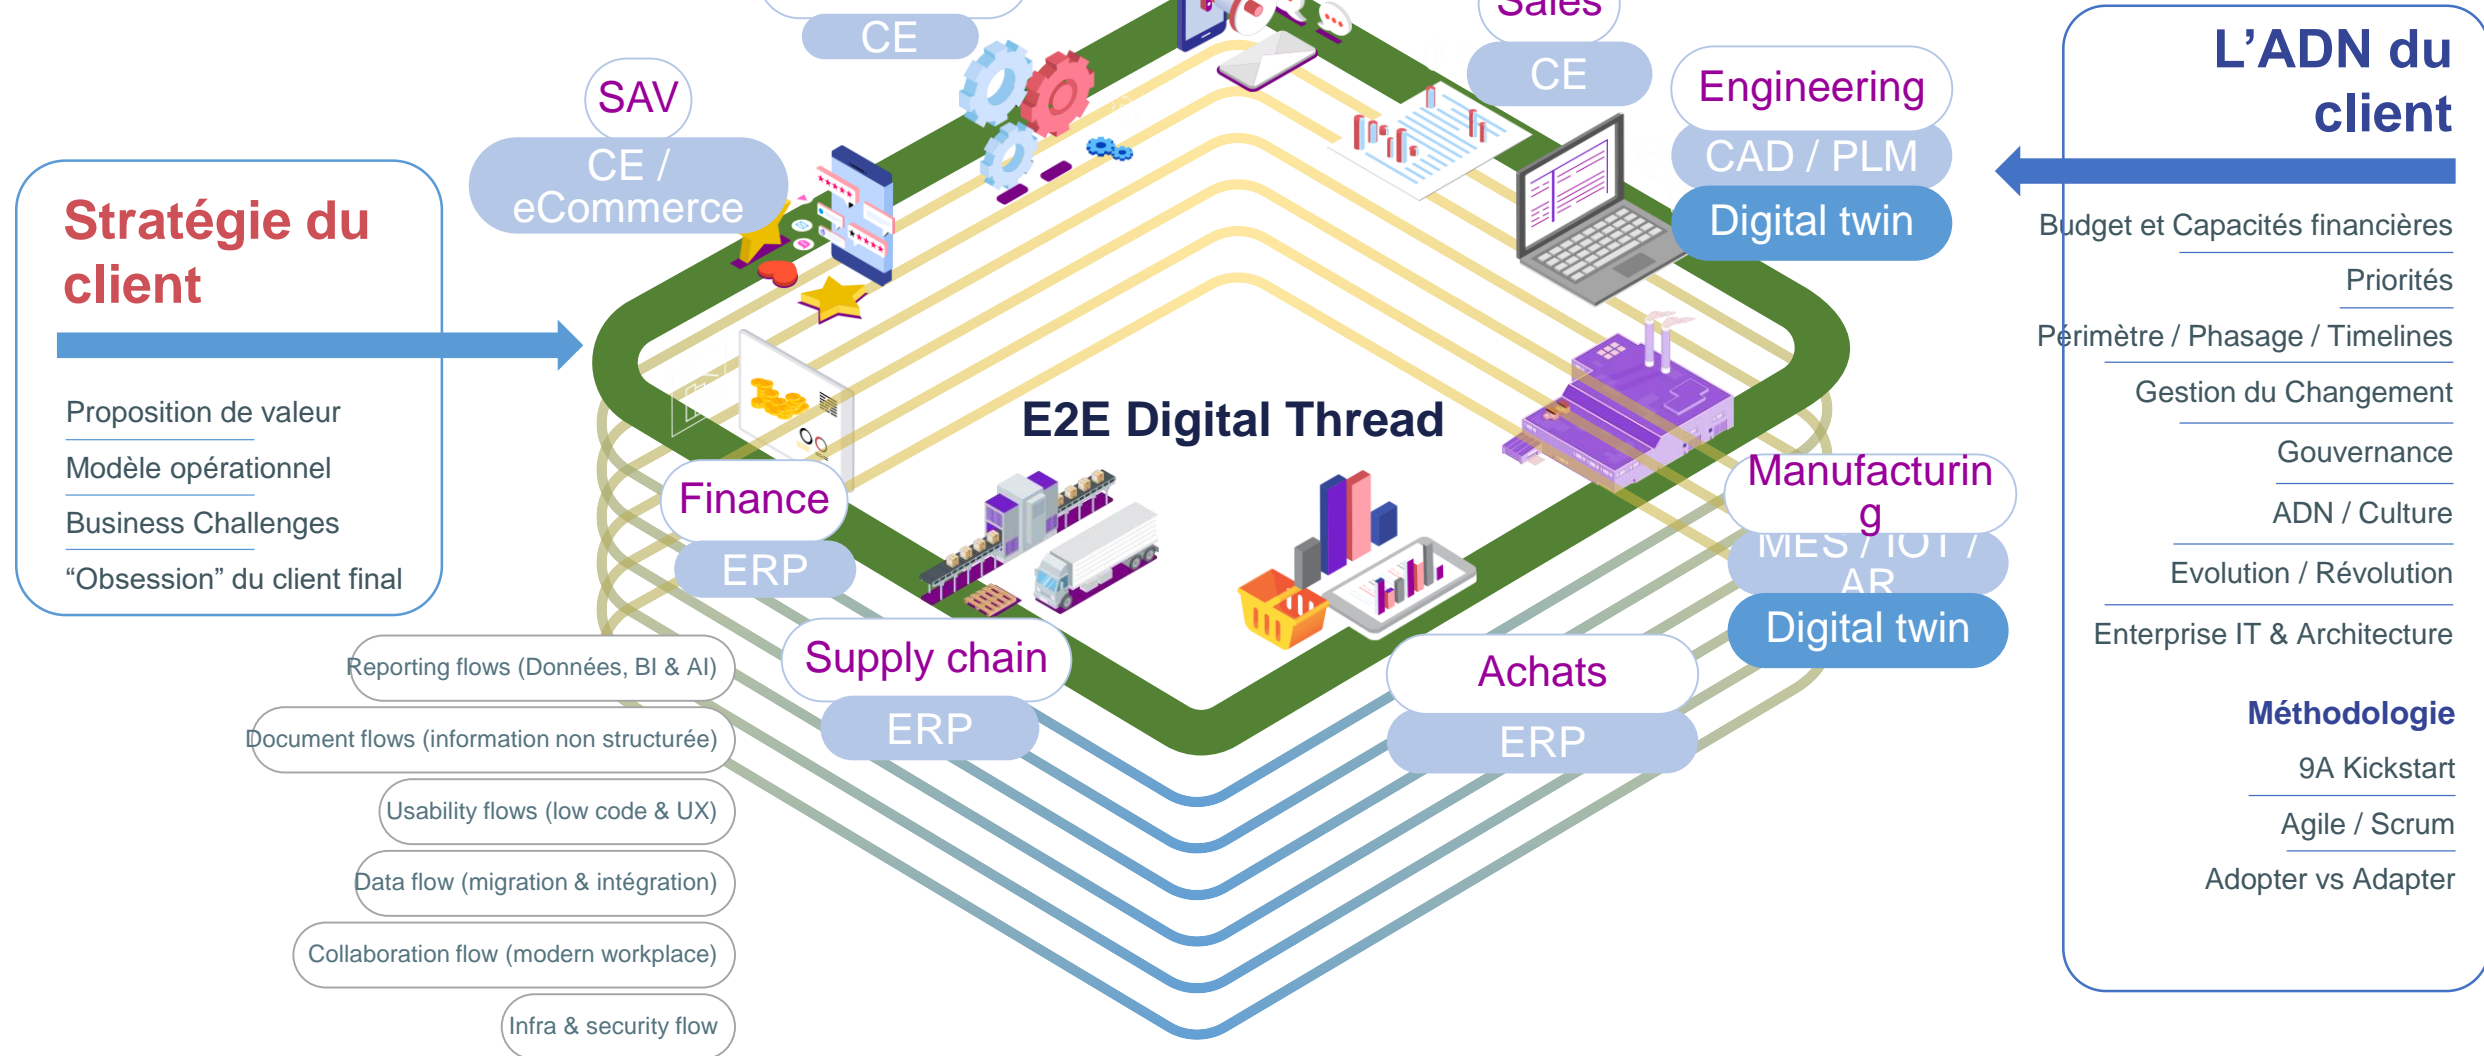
Stratégie du client

Proposition de valeur
Modèle opérationnel
Business Challenges
“Obsession” du client final

CE

SAV
CE / eCommerce

Sales
CE

Engineering
CAD / PLM
Digital twin

E2E Digital Thread

Finance
ERP

Supply chain
ERP

Achats
ERP

Manufacturin g
MES / IOT / AR
Digital twin

Reporting flows (Données, BI & AI)
Document flows (information non structurée)
Usability flows (low code & UX)
Data flow (migration & intégration)
Collaboration flow (modern workplace)
Infra & security flow

L’ADN du client

Budget et Capacités financières
Priorités
Périmètre / Phasage / Timelines
Gestion du Changement
Gouvernance
ADN / Culture
Evolution / Révolution
Enterprise IT & Architecture

Méthodologie
9A Kickstart
Agile / Scrum
Adopter vs Adapter